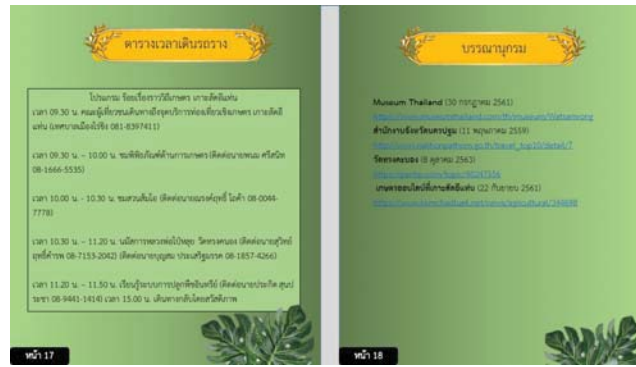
ตารางเวลาเดินธราง

โปรแกรม ร้อยเรื่องราววิถีเกษตร เกาะลัดอีแท่น
เวลา 09.30 น. คณะผู้เที่ยวชมเดินทางถึงจุดบริการท่องเที่ยวเกษตร เกาะลัดอีแท่น (เทศบาลเมืองไร่ขิง 081-8397411)

เวลา 09.30 น. – 10.00 น. ชมพิพิธภัณฑ์ด้านการเกษตร (ติดต่อนายพนม ศรีสนิท 08-1666-5535)

เวลา 10.00 น. – 10.30 น. ชมสวนส้มโอ (ติดต่อนายณรงค์ฤทธิ์ โฉลก 08-0044-7778)

เวลา 10.30 น. – 11.20 น. นมัสการหลวงพ่อไปล่ฤษ วัดทรงคนอง (ติดต่อนายสุวิทย์ ฤทธิ์คำรพ 08-7153-2042) (ติดต่อนายบุญชม ประเสริฐมรรค 08-1857-4266)

เวลา 11.20 น. – 11.50 น. เรียนรู้ระบบการปลูกพืชอินทรีย์ (ติดต่อนายประกิต ศุภรัตนา 08-9441-1414) เวลา 15.00 น. เดินทางกลับโดยสวัสดิภาพ

หน้า 17

บรรณานุกรม

Museum Thailand (30 กรกฎาคม 2561)
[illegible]
สำนักงานจังหวัดนครปฐม (11 พฤษภาคม 2559)
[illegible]
วัดทรงคนอง (8 ตุลาคม 2563)
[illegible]
เกษตรออนไลน์ที่เกาะลัดอีแท่น (22 กันยายน 2561)
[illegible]

หน้า 18